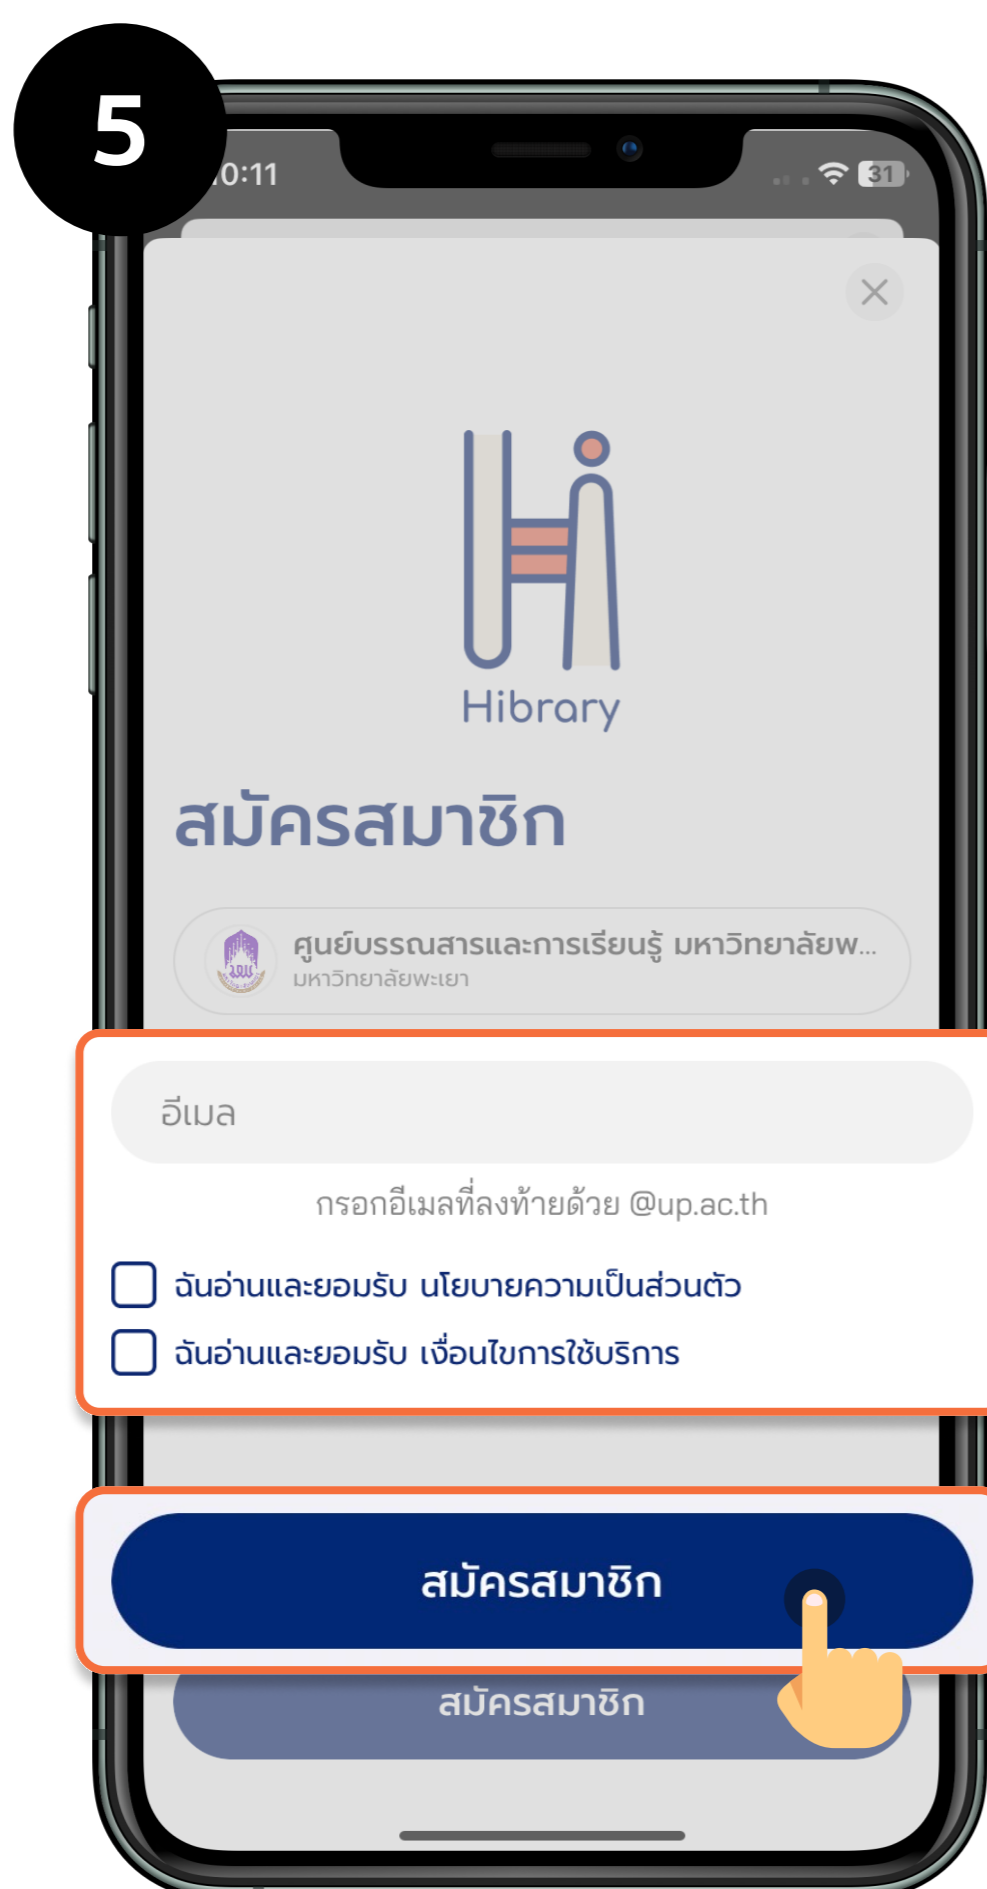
5

0:11

31

Hibrary

สมัครสมาชิก

ศูนย์บรรณสารและการเรียนรู้ มหาวิทยาลัยพ...
มหาวิทยาลัยพะเยา

อีเมล

กรอกอีเมลที่ลงท้ายด้วย @up.ac.th

ฉันอ่านและยอมรับ นโยบายความเป็นส่วนตัว

ฉันอ่านและยอมรับ เงื่อนไขการใช้บริการ

สมัครสมาชิก

สมัครสมาชิก